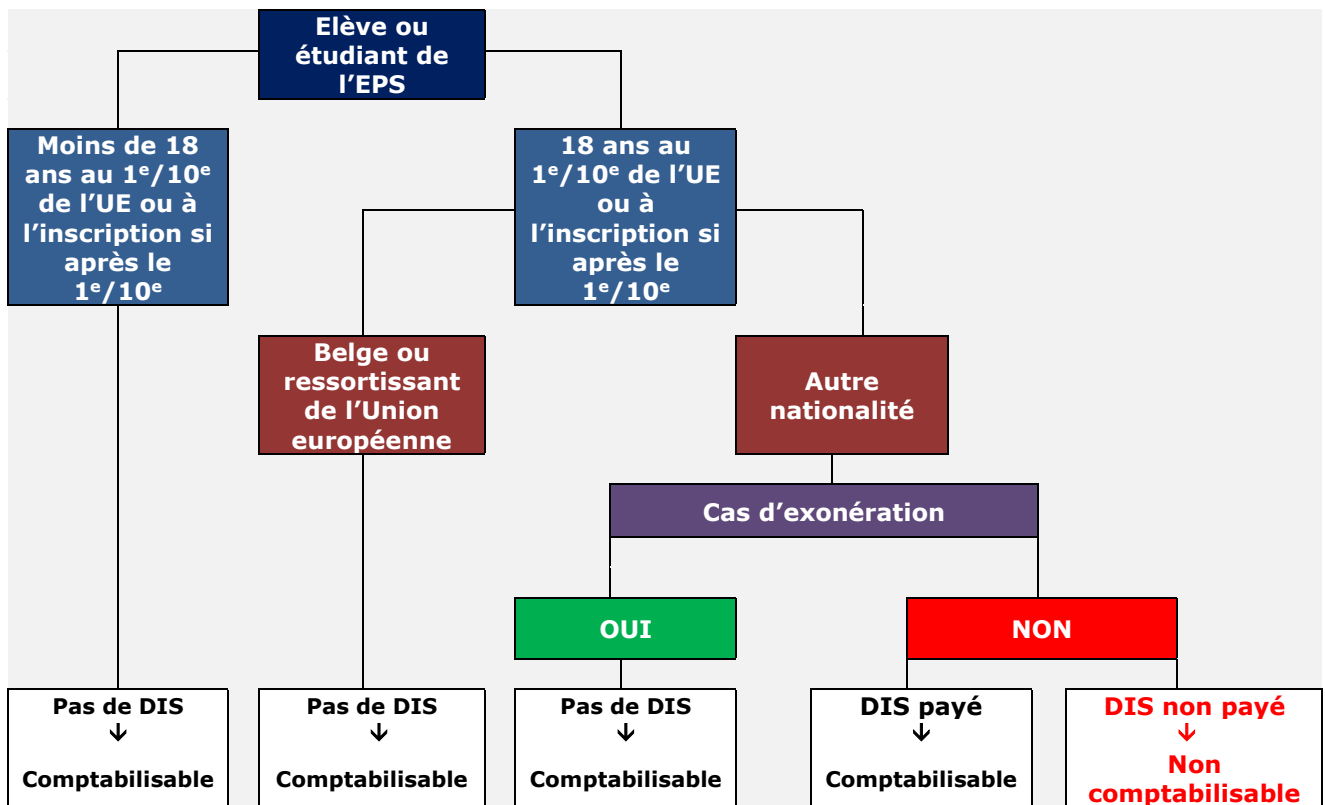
Elève ou étudiant de l’EPS

Moins de 18 ans au 1$^{e}$/10$^{e}$ de l’UE ou à l’inscription si après le 1$^{e}$/10$^{e}$

18 ans au 1$^{e}$/10$^{e}$ de l’UE ou à l’inscription si après le 1$^{e}$/10$^{e}$

Belge ou ressortissant de l’Union européenne

Autre nationalité

Cas d’exonération

OUI

NON

Pas de DIS
↓
Comptabilisable

Pas de DIS
↓
Comptabilisable

Pas de DIS
↓
Comptabilisable

DIS payé
↓
Comptabilisable

DIS non payé
↓
Non comptabilisable